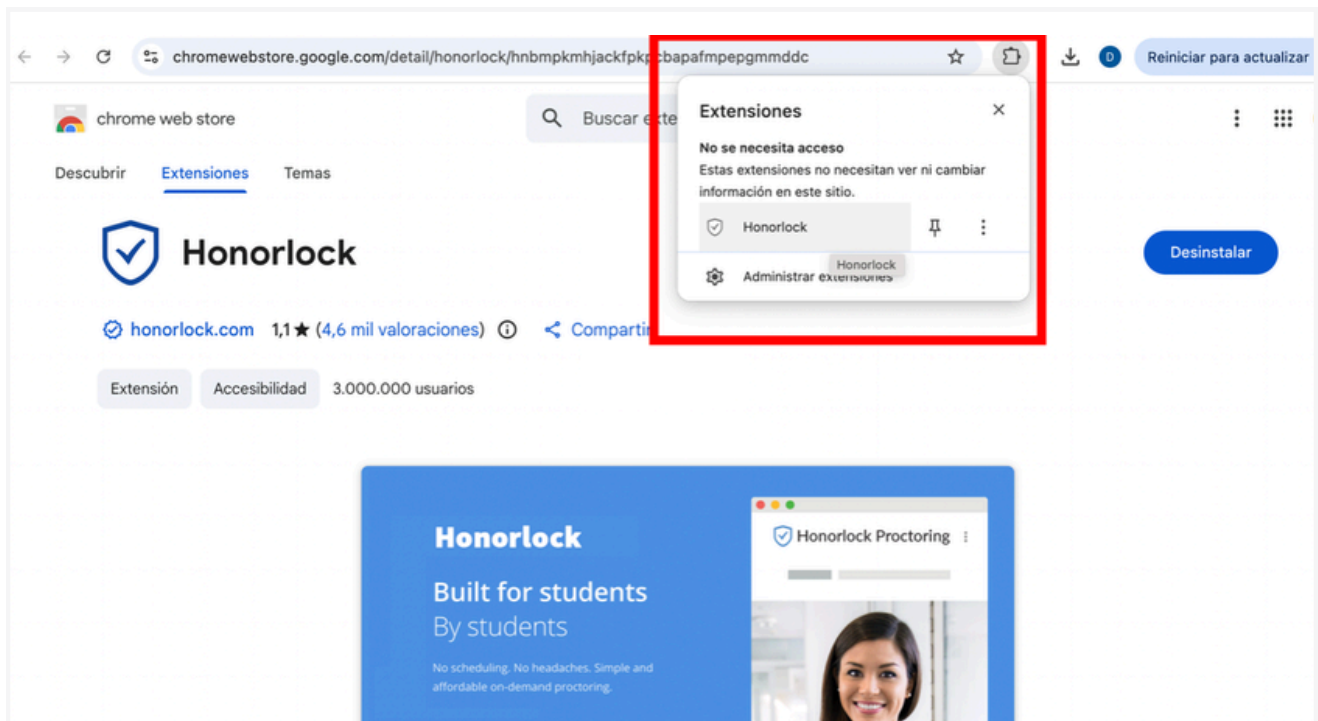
chromewebstore.google.com/detail/honorlock/hnbmpkmhjackfpk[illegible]cbapafmpepgmmddc

D

Reiniciar para actualizar

chrome web store

Buscar e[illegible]

Descubrir Extensiones Temas

Honorlock

Desinstalar

honorlock.com 1,1 ★ (4,6 mil valoraciones) Comparti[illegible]

Extensión Accesibilidad 3.000.000 usuarios

Extensiones

No se necesita acceso

Estas extensiones no necesitan ver ni cambiar información en este sitio.

Honorlock

Honorlock

Administrar ext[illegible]

Honorlock

Built for students

By students

No scheduling. No headaches. Simple and affordable on-demand proctoring.

Honorlock Proctoring